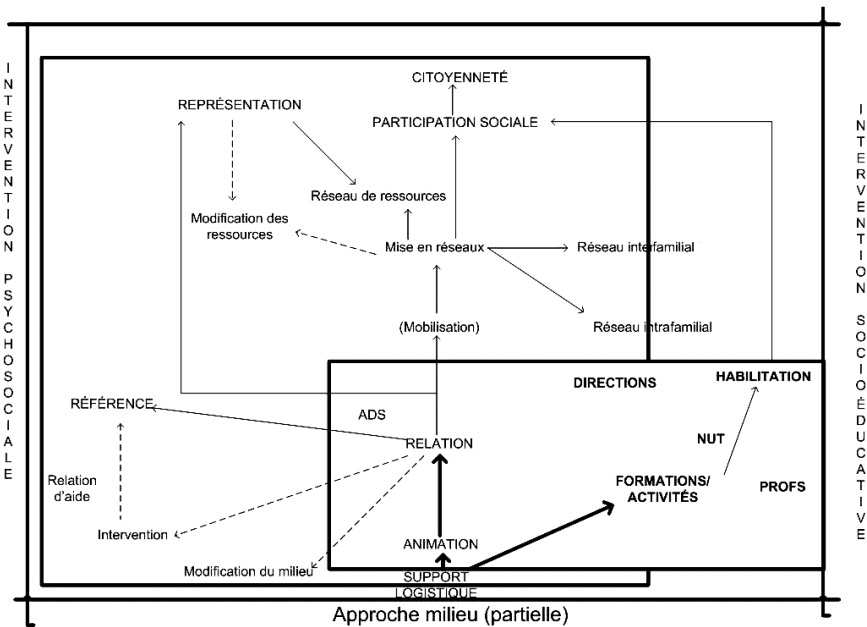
INTERVENTION PSYCHOSOCIALE

CITOYENNETÉ

REPRÉSENTATION

PARTICIPATION SOCIALE

Réseau de ressources

Modification des ressources

Mise en réseaux

Réseau interfamilial

(Mobilisation)

Réseau intrafamilial

DIRECTIONS

HABILITATION

RÉFÉRENCE

ADS

RELATION

NUT

Relation d'aide

FORMATIONS/ ACTIVITÉS

PROFS

Intervention

ANIMATION

Modification du milieu

SUPPORT LOGISTIQUE

INTERVENTION SOCIOÉDUCATIVE

Approche milieu (partielle)